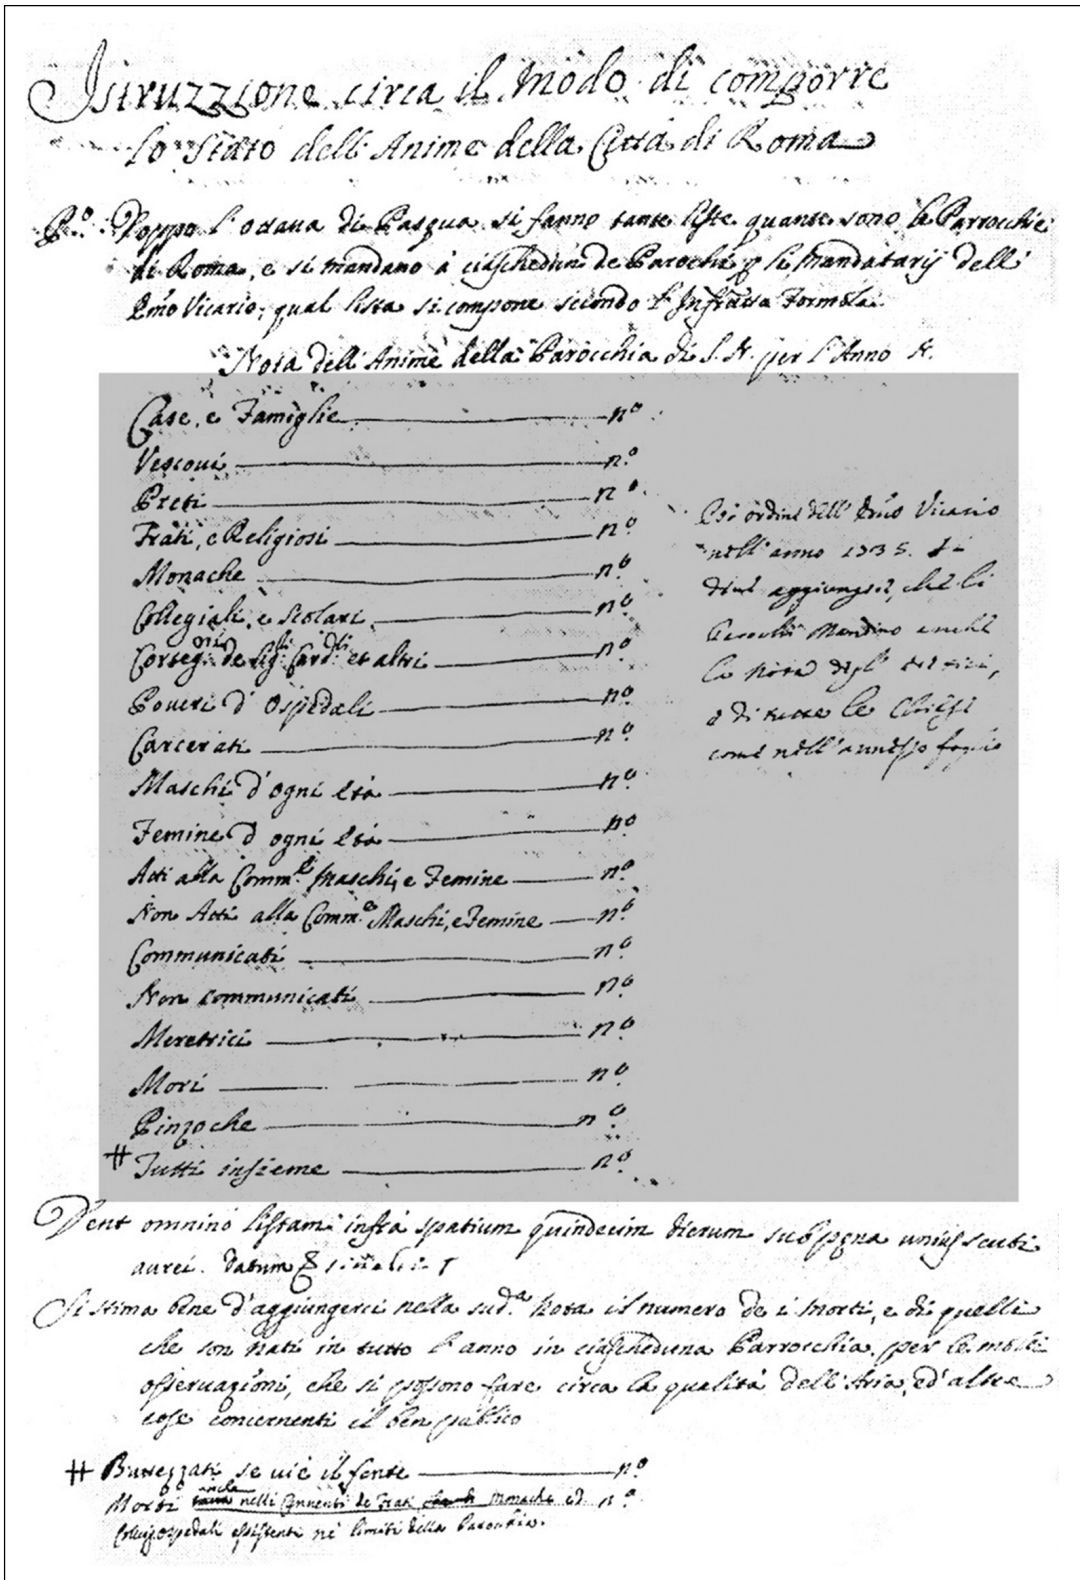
Istruzzione circa il modo di comporre lo Stato dell'Anime della Città di Roma

P.o Doppo l'ottava di Pasqua si fanno tante liste quante sono le Parrocchie di Roma, e si mandano à ciascheduna de Parochi p. li Mandatarij dell'Emo Vicario; qual lista si compone secondo l'infrascritta Formola.

Nota dell'Anime della Parocchia di S. N. per l'Anno N.

Case, e Famiglie ——— n.o
Vescovi ——— n.o
Preti ——— n.o
Frati, e Religiosi ——— n.o
Monache ——— n.o
Collegiali, e Scolari ——— n.o
Cortegiani de Sig.ri Card.li et altri ——— n.o
Poveri d'Ospedali ——— n.o
Carcerati ——— n.o
Maschi d'ogni Età ——— n.o
Femine d'ogni Età ——— n.o
Atti alla Comm.ne Maschi, e Femine ——— n.o
Non Atti alla Comm.ne Maschi, e Femine ——— n.o
Communicati ——— n.o
Non communicati ——— n.o
Meretrici ——— n.o
Mori ——— n.o
Bizoche ——— n.o
# Tutti insieme ——— n.o

Per ordine dell'Emo Vicario nell'anno 1735. si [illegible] aggiunse, che li Parochi mandino ancora la nota degl'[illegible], e di tutte le Chiese come nell'annesso foglio

Dent omnino listam infra spatium quindecim dierum sub pœna unius scuti aurei. Datum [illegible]

Si stima bene d'aggiungerci nella sud.a Nota il numero de i Morti, e di quelli che son nati in tutto l'anno in ciascheduna Parrocchia, per le molte osservazioni, che si possono fare circa la qualità dell'Aria, ed'altre cose concernenti il ben publico

# Battezzati se vi è il fonte ——— n.o
Morti anche nelli Conventi de Frati Monache ed ——— n.o
Collegi ospedali esistenti nei limiti della Parocchia.